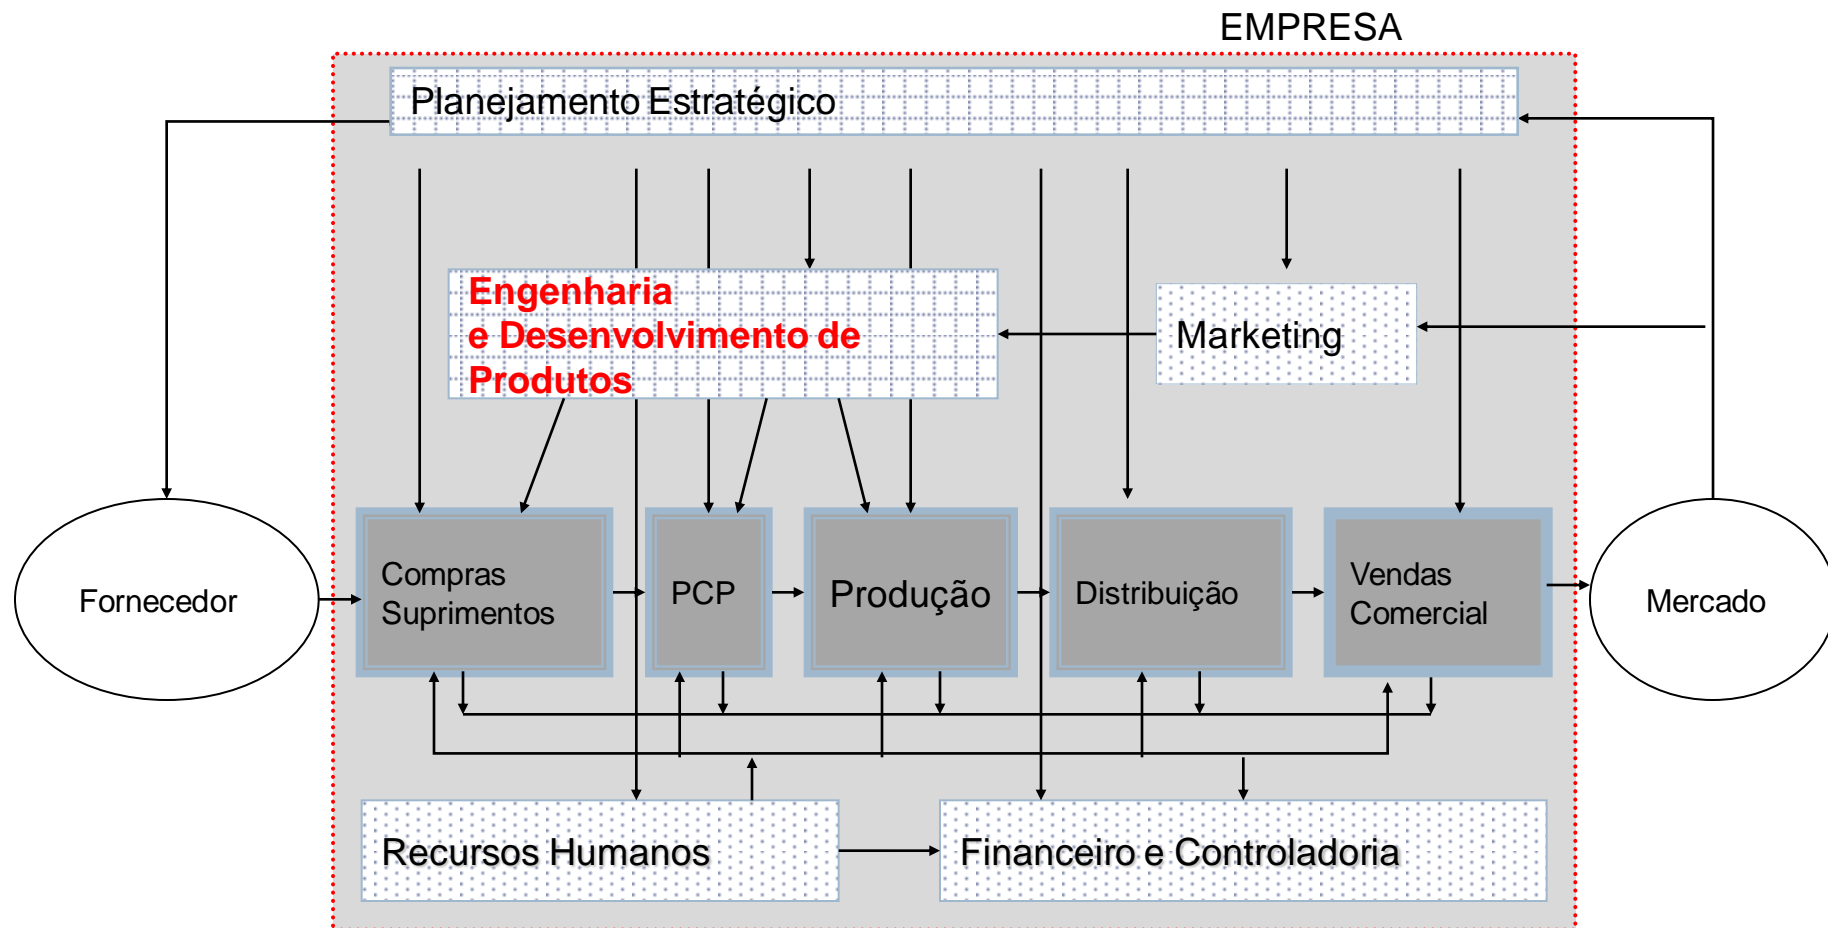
EMPRESA

Planejamento Estratégico

Engenharia e Desenvolvimento de Produtos

Marketing

Fornecedor

Compras Suprimentos

PCP

Produção

Distribuição

Vendas Comercial

Mercado

Recursos Humanos

Financeiro e Controladoria